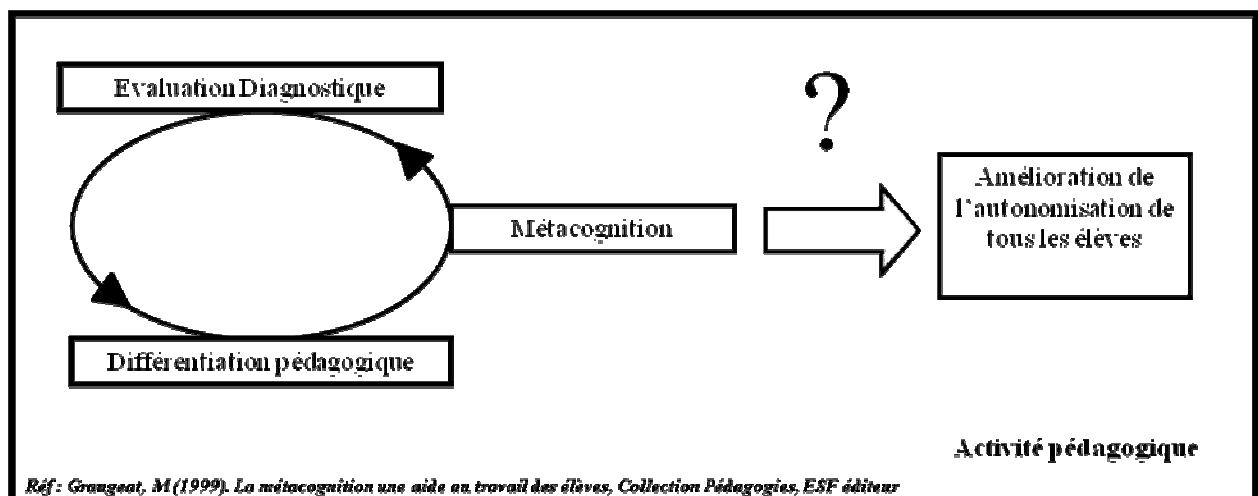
Evaluation Diagnostique

?

Métacognition

Amélioration de l'autonomisation de tous les élèves

Différentiation pédagogique

Activité pédagogique

Réf : Grangeat, M (1999). La métacognition une aide au travail des élèves, Collection Pédagogies, ESF éditeur